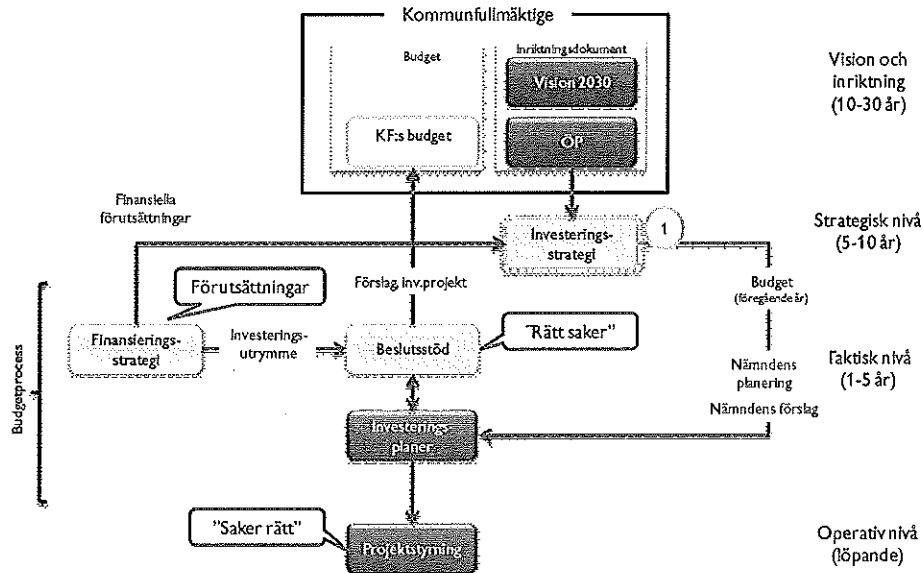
Kommunfullmäktige

Budget

Inriktningsdokument

Vision 2030

KF:s budget

OP

Vision och inriktning (10-30 år)

Finansiella förutsättningar

Investeringsstrategi

1

Strategisk nivå (5-10 år)

Förutsättningar

Förslag inv.projekt

Budget (föregående år)

Budgetprocess

Finansieringsstrategi

Investeringsutrymme

Beslutsstöd

"Rätt saker"

Nämndens planering

Taktisk nivå (1-5 år)

Nämndens förslag

Investeringsplaner

"Saker rätt"

Projektstyrning

Operativ nivå (löpande)